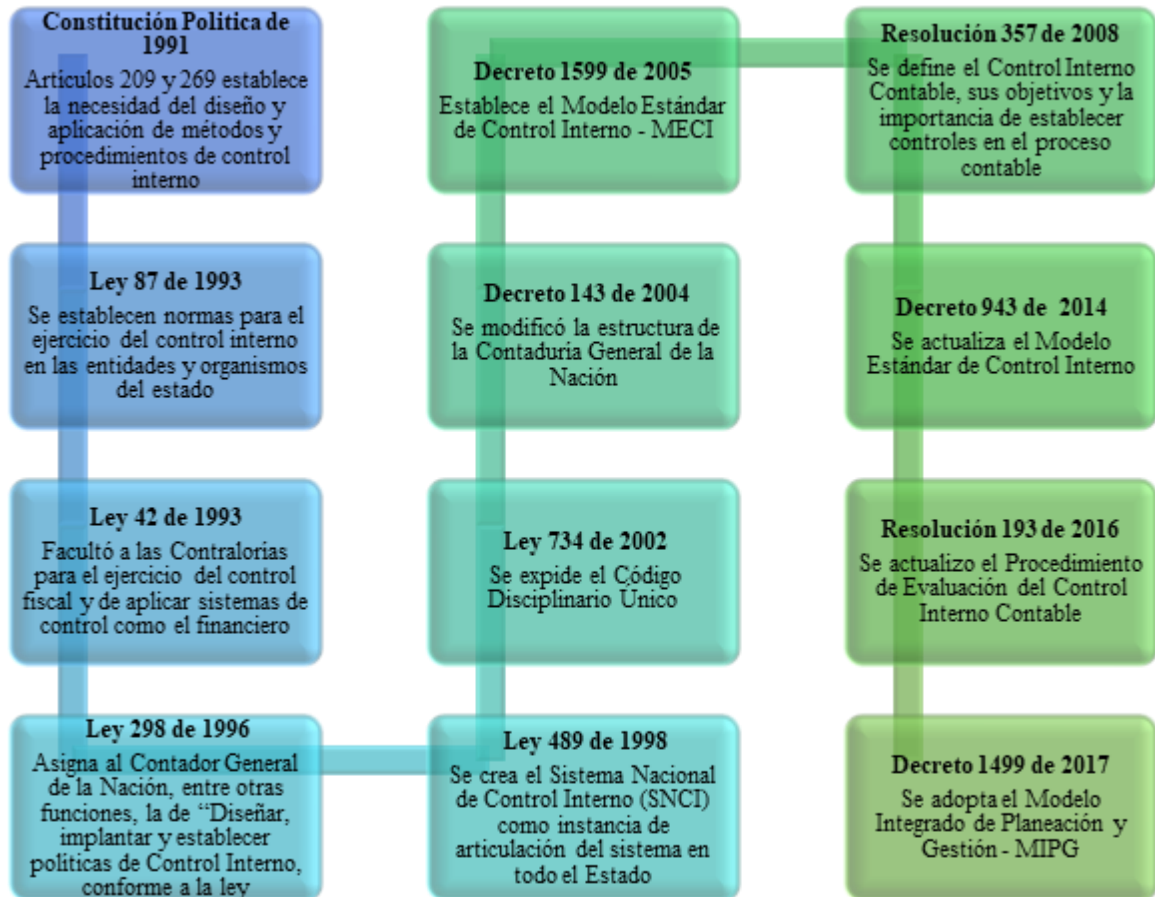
Constitución Política de 1991

Artículos 209 y 269 establece la necesidad del diseño y aplicación de métodos y procedimientos de control interno

Ley 87 de 1993

Se establecen normas para el ejercicio del control interno en las entidades y organismos del estado

Ley 42 de 1993

Facultó a las Contralorías para el ejercicio del control fiscal y de aplicar sistemas de control como el financiero

Ley 298 de 1996

Asigna al Contador General de la Nación, entre otras funciones, la de "Diseñar, implantar y establecer políticas de Control Interno, conforme a la ley

Ley 489 de 1998

Se crea el Sistema Nacional de Control Interno (SNCI) como instancia de articulación del sistema en todo el Estado

Ley 734 de 2002

Se expide el Código Disciplinario Único

Decreto 143 de 2004

Se modificó la estructura de la Contaduría General de la Nación

Decreto 1599 de 2005

Establece el Modelo Estándar de Control Interno - MECI

Resolución 357 de 2008

Se define el Control Interno Contable, sus objetivos y la importancia de establecer controles en el proceso contable

Decreto 943 de 2014

Se actualiza el Modelo Estándar de Control Interno

Resolución 193 de 2016

Se actualizo el Procedimiento de Evaluación del Control Interno Contable

Decreto 1499 de 2017

Se adopta el Modelo Integrado de Planeación y Gestión - MIPG